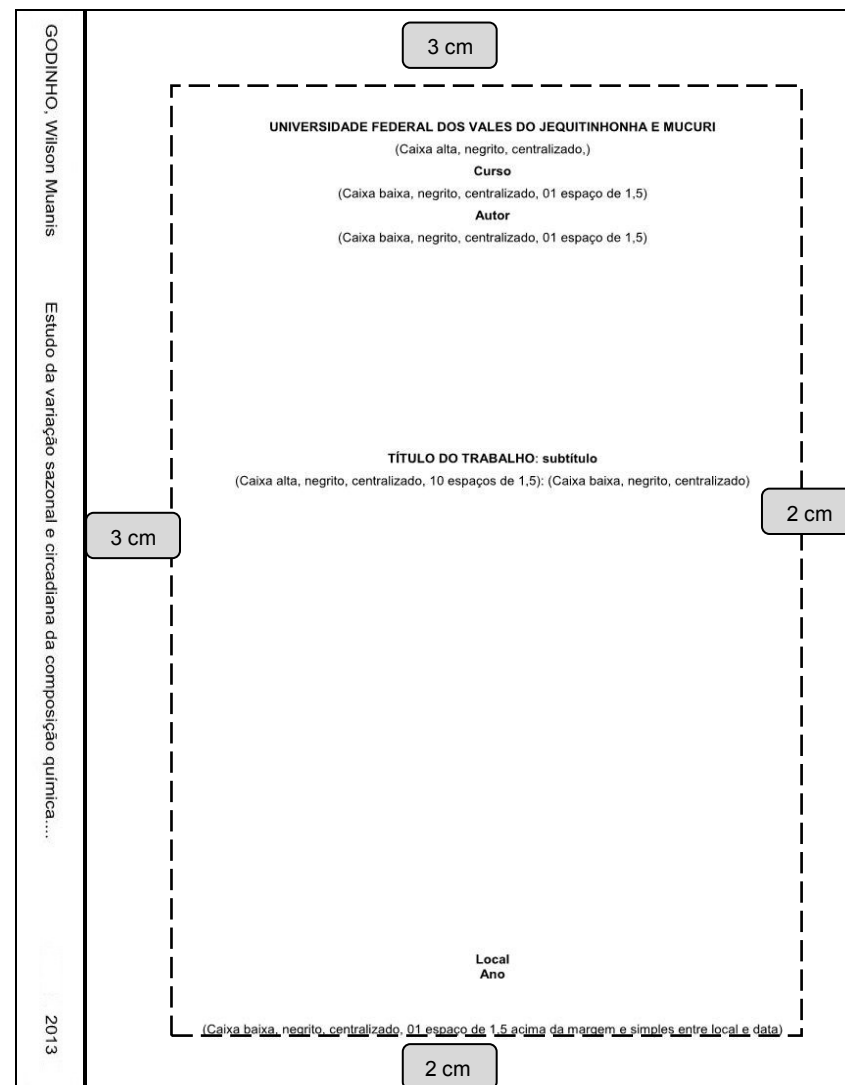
GODINHO, Wilson Muanis

Estudo da variação sazonal e circadiana da composição química...

2013

3 cm

UNIVERSIDADE FEDERAL DOS VALES DO JEQUITINHONHA E MUCURI
(Caixa alta, negrito, centralizado,)

Curso
(Caixa baixa, negrito, centralizado, 01 espaço de 1,5)

Autor
(Caixa baixa, negrito, centralizado, 01 espaço de 1,5)

TÍTULO DO TRABALHO: subtítulo
(Caixa alta, negrito, centralizado, 10 espaços de 1,5): (Caixa baixa, negrito, centralizado)

3 cm

2 cm

Local
Ano

(Caixa baixa, negrito, centralizado, 01 espaço de 1,5 acima da margem e simples entre local e data)

2 cm